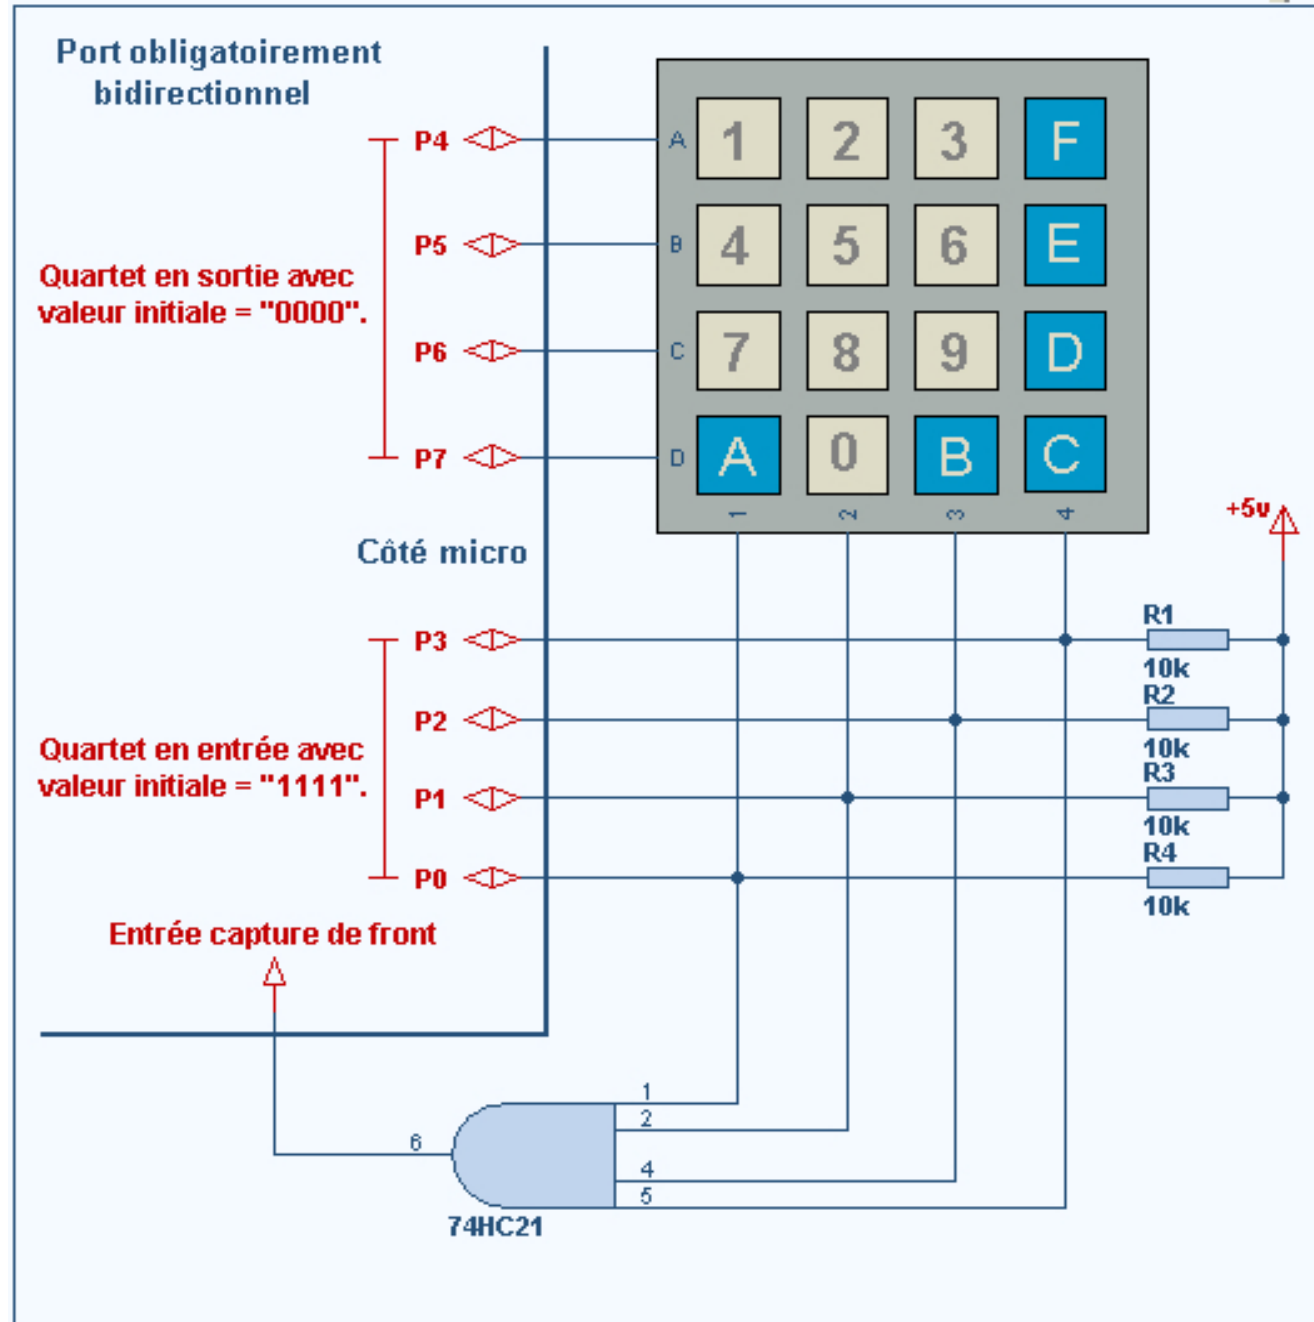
Port obligatoirement bidirectionnel

P4

P5

Quartet en sortie avec valeur initiale = "0000".

P6

P7

A
B
C
D

1 2 3 F
4 5 6 E
7 8 9 D
A 0 B C

1 2 3 4

+5v

Côté micro

P3

P2

Quartet en entrée avec valeur initiale = "1111".

P1

P0

R1
10k
R2
10k
R3
10k
R4
10k

Entrée capture de front

1
2
4
5
6

74HC21